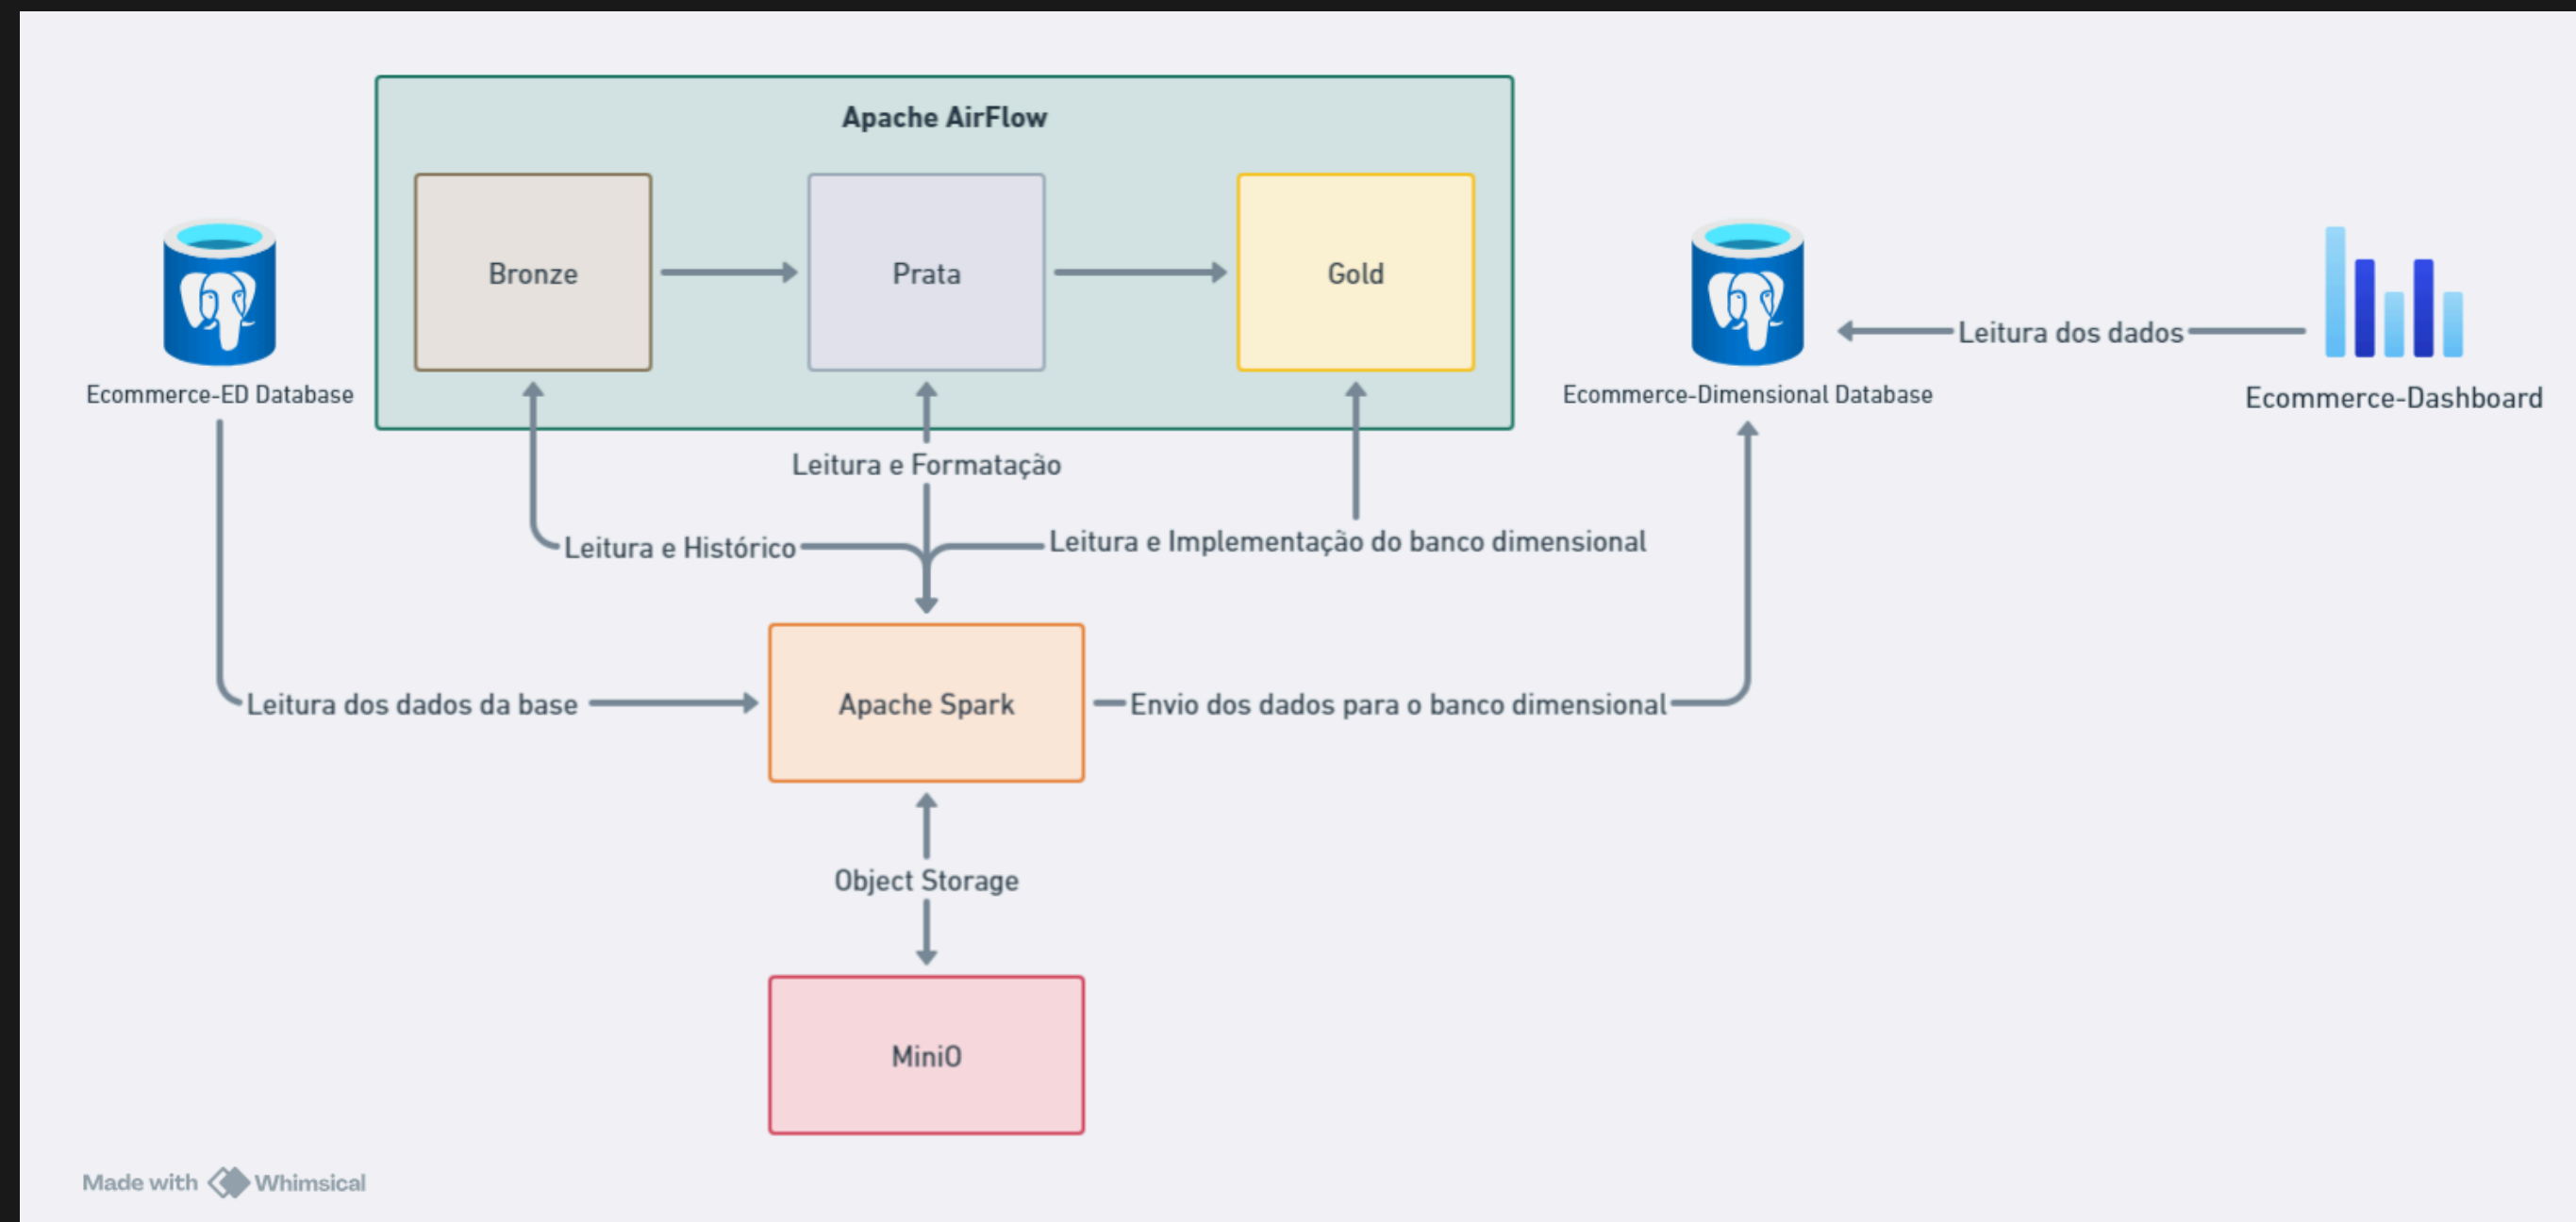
Apache AirFlow

Bronze

Prata

Gold

Ecommerce-ED Database

Ecommerce-Dimensional Database

Leitura dos dados

Ecommerce-Dashboard

Leitura e Formatação

Leitura e Histórico

Leitura e Implementação do banco dimensional

Leitura dos dados da base

Apache Spark

Envio dos dados para o banco dimensional

Object Storage

MiniO

Made with Whimsical